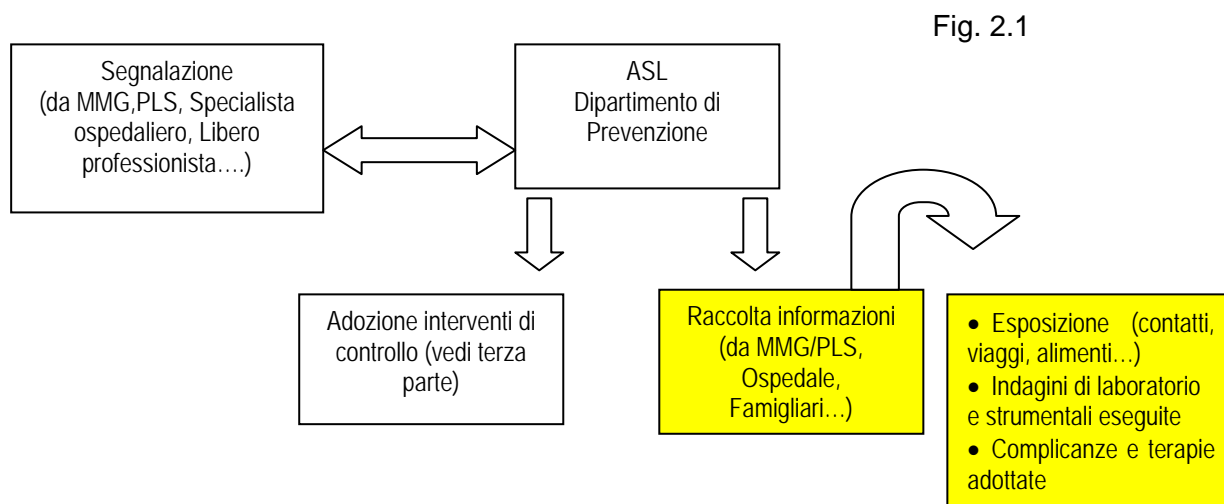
Fig. 2.1

Segnalazione (da MMG,PLS, Specialista ospedaliero, Libero professionista….)

ASL
Dipartimento di Prevenzione

Adozione interventi di controllo (vedi terza parte)

Raccolta informazioni (da MMG/PLS, Ospedale, Famigliari…)

• Esposizione (contatti, viaggi, alimenti…)
• Indagini di laboratorio e strumentali eseguite
• Complicanze e terapie adottate